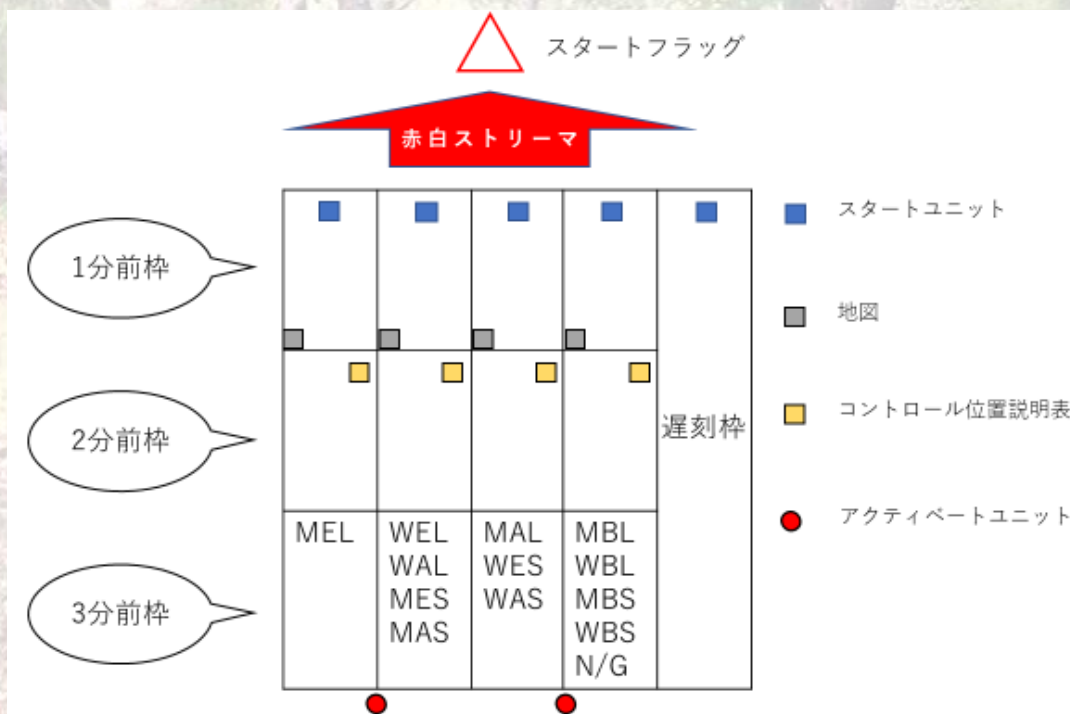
スタートフラッグ

赤白ストリーマ

1分前枠

2分前枠

3分前枠

| MEL | WEL WAL MES MAS | MAL WES WAS | MBL WBL MBS WBS N/G | 遅刻枠 |
|---|---|---|---|---|

スタートユニット

地図

コントロール位置説明表

アクティベートユニット